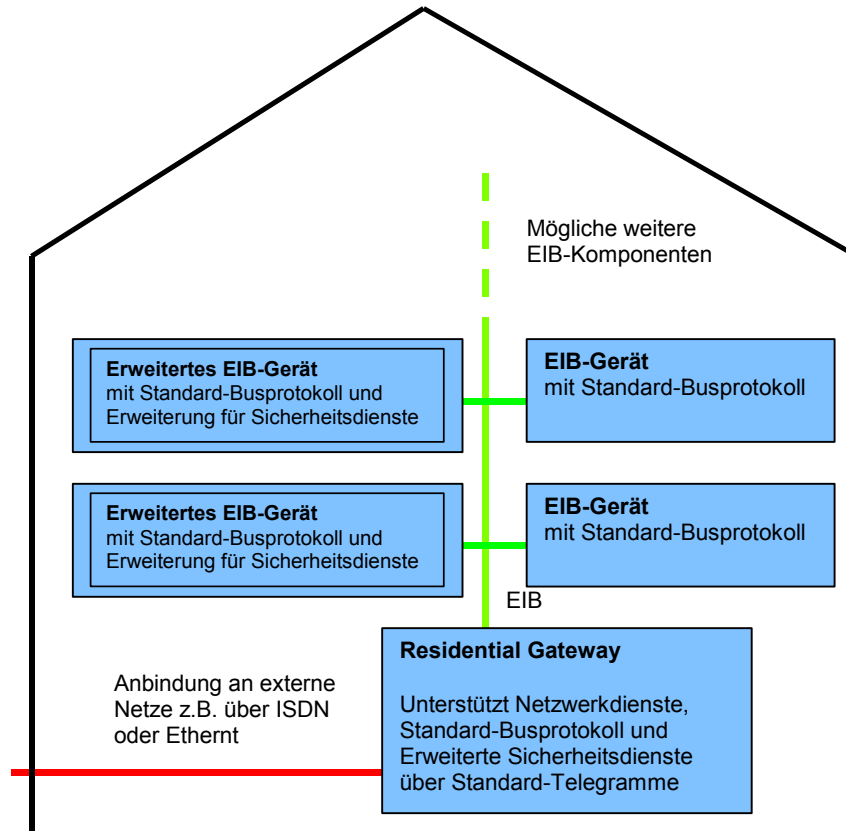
Mögliche weitere EIB-Komponenten

**Erweitertes EIB-Gerät**
mit Standard-Busprotokoll und Erweiterung für Sicherheitsdienste

**EIB-Gerät**
mit Standard-Busprotokoll

**Erweitertes EIB-Gerät**
mit Standard-Busprotokoll und Erweiterung für Sicherheitsdienste

**EIB-Gerät**
mit Standard-Busprotokoll

EIB

Anbindung an externe Netze z.B. über ISDN oder Ethernt

**Residential Gateway**

Unterstützt Netzwerkdienste, Standard-Busprotokoll und Erweiterte Sicherheitsdienste über Standard-Telegramme